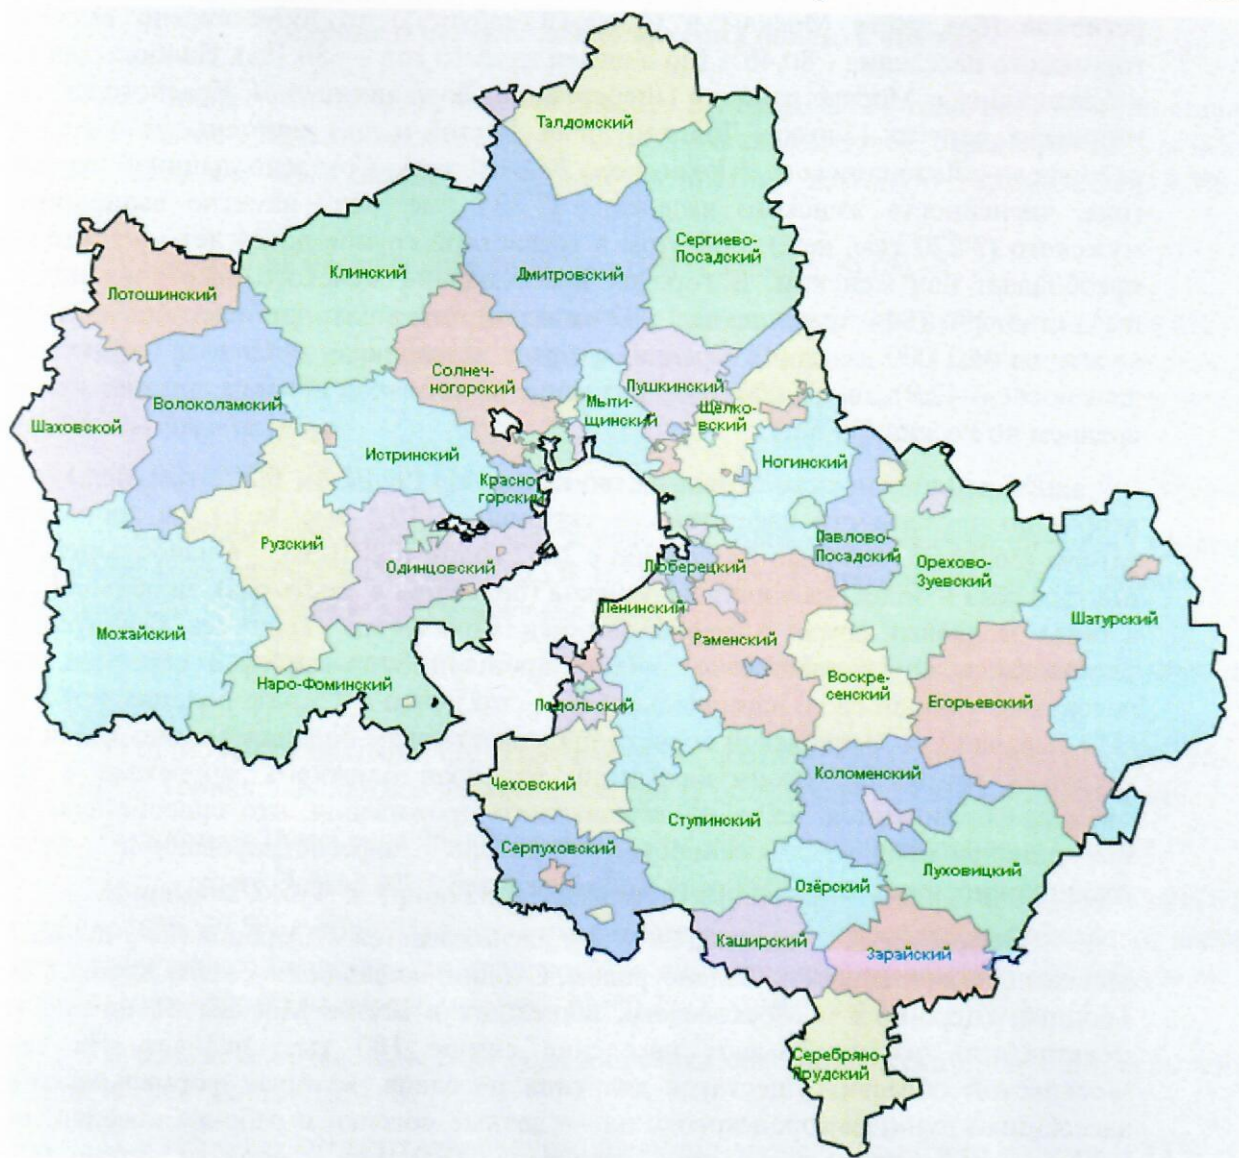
Талдомский

Сергиево-Посадский

Клинский

Дмитровский

Лотошинский

Солнечногорский

Пушкинский

Волоколамский

Мытищинский

Щёлковский

Шаховской

Истринский

Ногинский

Красногорский

Павлово-Посадский

Орехово-Зуевский

Рузский

Одинцовский

Люберецкий

Ленинский

Шатурский

Можайский

Раменский

Воскресенский

Наро-Фоминский

Егорьевский

Подольский

Чеховский

Коломенский

Ступинский

Серпуховский

Луховицкий

Озёрский

Каширский

Зарайский

Серебряно-Прудский